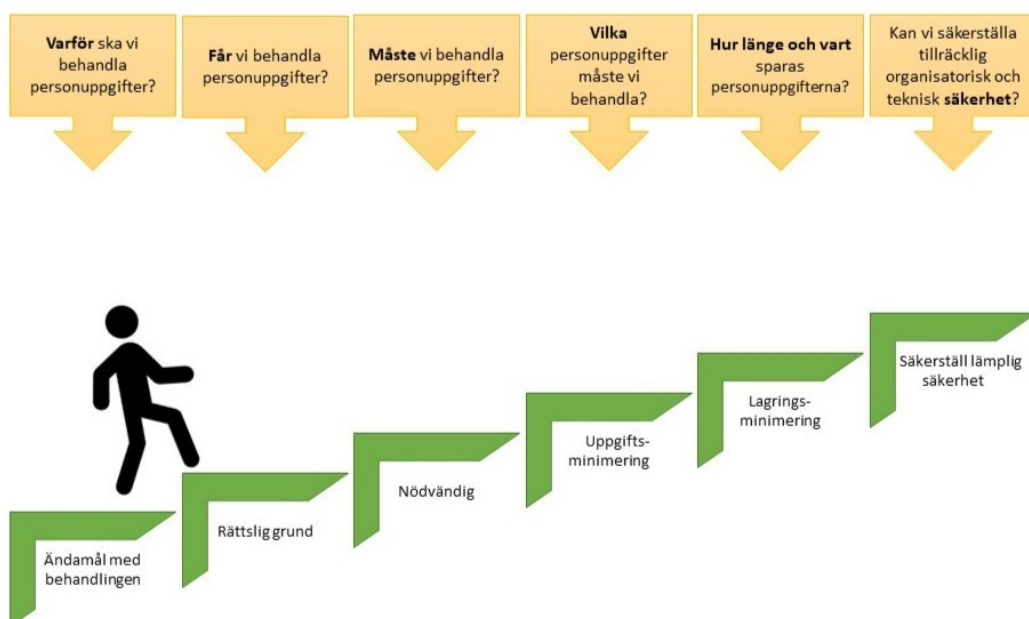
**Varför** ska vi behandla personuppgifter?

**Får** vi behandla personuppgifter?

**Måste** vi behandla personuppgifter?

**Vilka** personuppgifter måste vi behandla?

**Hur länge och vart** sparas personuppgifterna?

Kan vi säkerställa tillräcklig organisatorisk och teknisk **säkerhet**?

Ändamål med behandlingen

Rättslig grund

Nödvändig

Uppgifts-minimering

Lagrings-minimering

Säkerställ lämplig säkerhet